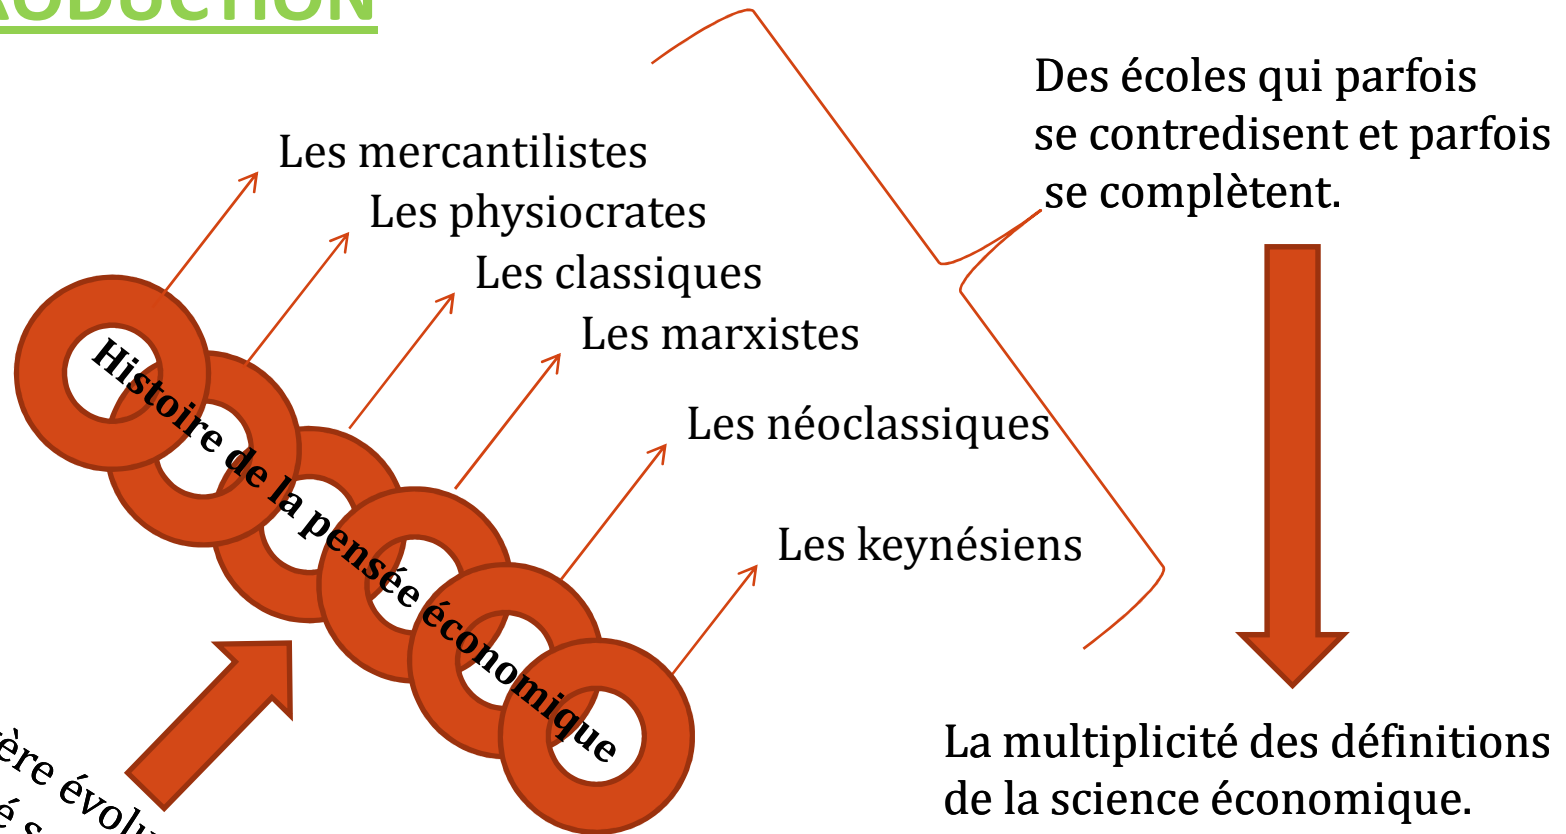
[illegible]ODUCTION

Les mercantilistes
Les physiocrates
Les classiques
Les marxistes
Les néoclassiques
Les keynésiens

Histoire de la pensée économique

Des écoles qui parfois se contredisent et parfois se complètent.

La multiplicité des définitions de la science économique.

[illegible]ère évolu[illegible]
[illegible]é s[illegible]